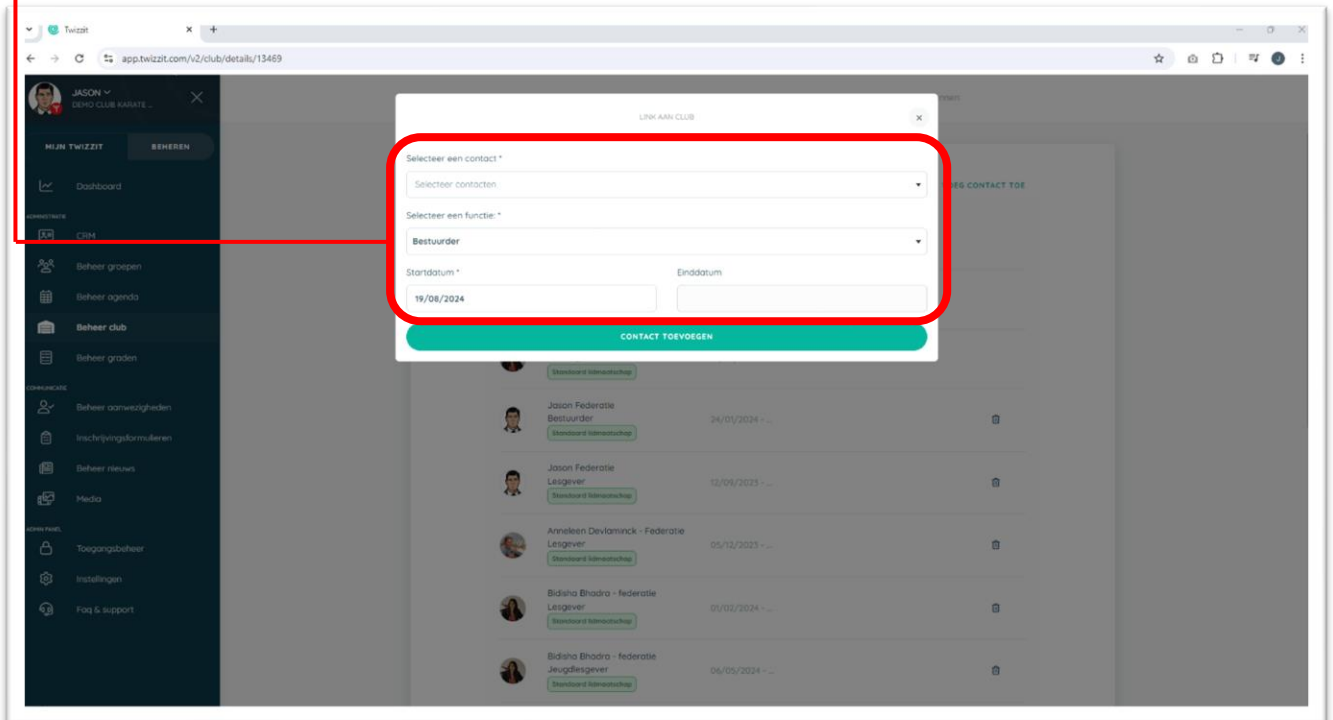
Twizzit
app.twizzit.com/v2/club/details/13469

JASON
DEMO CLUB KARATE ...

MIJN TWIZZIT
BEHEREN

Dashboard
ADMINISTRATIE
CRM
Beheer groepen
Beheer agenda
Beheer club
Beheer graden
COMMUNICATIE
Beheer aanwezigheden
Inschrijvingsformulieren
Beheer nieuws
Media
ADMIN PANEL
Toegangsbeheer
Instellingen
Faq & support

LINK AAN CLUB

Selecteer een contact *
Selecteer contacten
Selecteer een functie: *
Bestuurder
Startdatum *
19/08/2024
Einddatum
CONTACT TOEVOEGEN

VOEG CONTACT TOE

Standaard lidmaatschap

Jason Federatie
Bestuurder
Standaard lidmaatschap
24/01/2024 -

Jason Federatie
Lesgever
Standaard lidmaatschap
12/05/2023 -

Anneleen Devlaminck - Federatie
Lesgever
Standaard lidmaatschap
05/12/2023 -

Bidisha Bhadra - federatie
Lesgever
Standaard lidmaatschap
01/02/2024 -

Bidisha Bhadra - federatie
Jeugdlesgever
Standaard lidmaatschap
06/05/2024 -